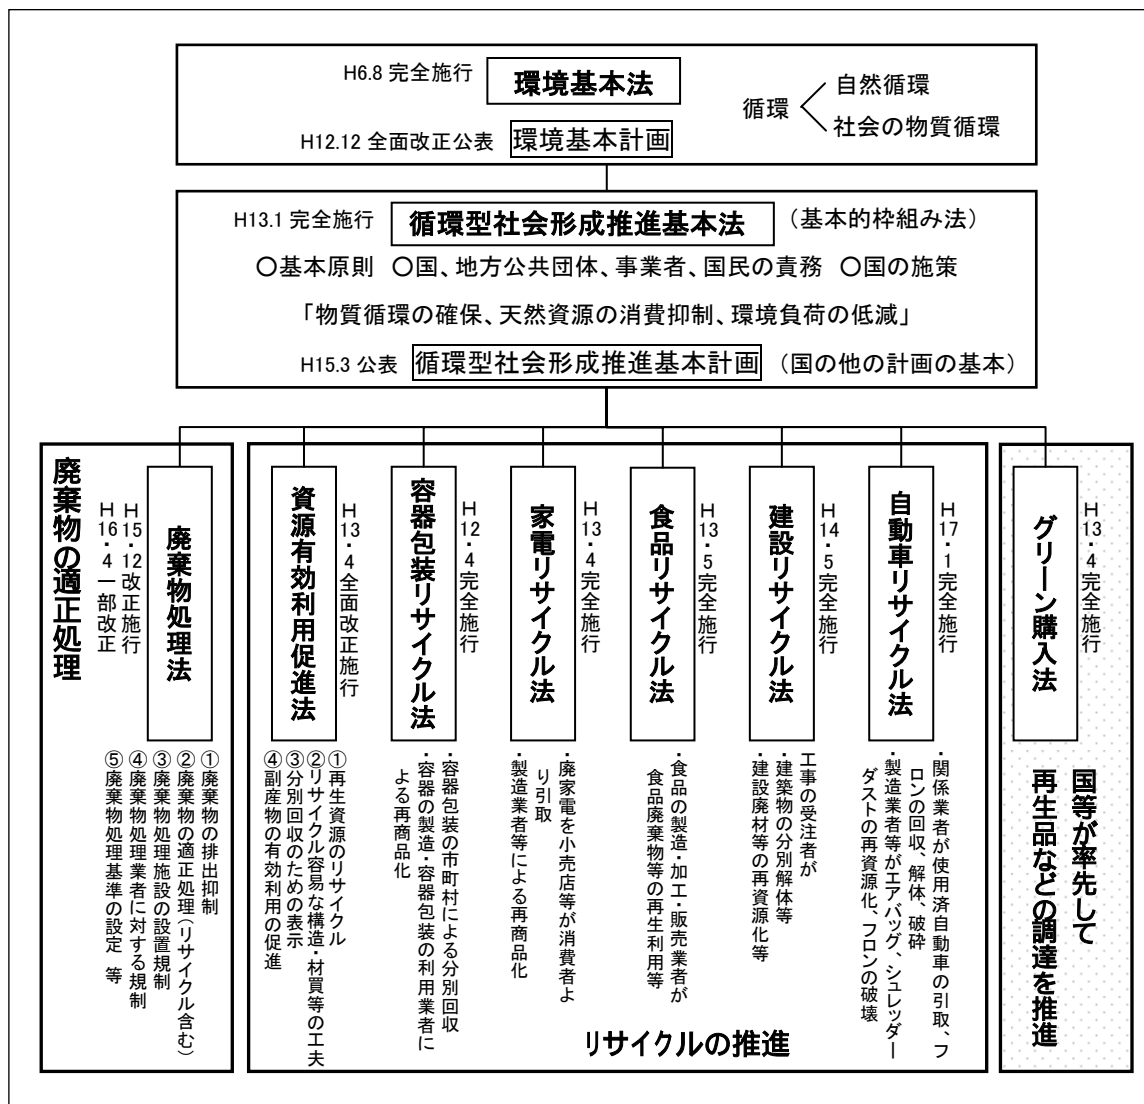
H6.8 完全施行 環境基本法

循環 自然循環
社会の物質循環

H12.12 全面改正公表 環境基本計画

H13.1 完全施行 循環型社会形成推進基本法 （基本的枠組み法）

○基本原則 ○国、地方公共団体、事業者、国民の責務 ○国の施策

「物質循環の確保、天然資源の消費抑制、環境負荷の低減」

H15.3 公表 循環型社会形成推進基本計画 （国の他の計画の基本）

廃棄物の適正処理

廃棄物処理法

H15・12改正施行
H16・4一部改正

①廃棄物の排出抑制
②廃棄物の適正処理（リサイクル含む）
③廃棄物処理施設の設置規制
④廃棄物処理業者に対する規制
⑤廃棄物処理基準の設定 等

資源有効利用促進法

H13・4全面改正施行

①再生資源のリサイクル
②リサイクル容易な構造・材質等の工夫
③分別回収のための表示
④副産物の有効利用の促進

容器包装リサイクル法

H12・4完全施行

・容器包装の市町村による分別回収
・容器の製造・容器包装の利用業者による再商品化

家電リサイクル法

H13・4完全施行

・廃家電を小売店等が消費者より引取
・製造業者等による再商品化

食品リサイクル法

H13・5完全施行

・食品の製造・加工・販売業者が食品廃棄物等の再生利用等

建設リサイクル法

H14・5完全施行

工事の受注者が
・建築物の分別解体等
・建設廃材等の再資源化等

自動車リサイクル法

H17・1完全施行

・関係業者が使用済自動車の引取、フロンの回収、解体、破砕
・製造業者等がエアバッグ、シュレッダーダストの再資源化、フロンの破壊

リサイクルの推進

グリーン購入法

H13・4完全施行

国等が率先して再生品などの調達を推進